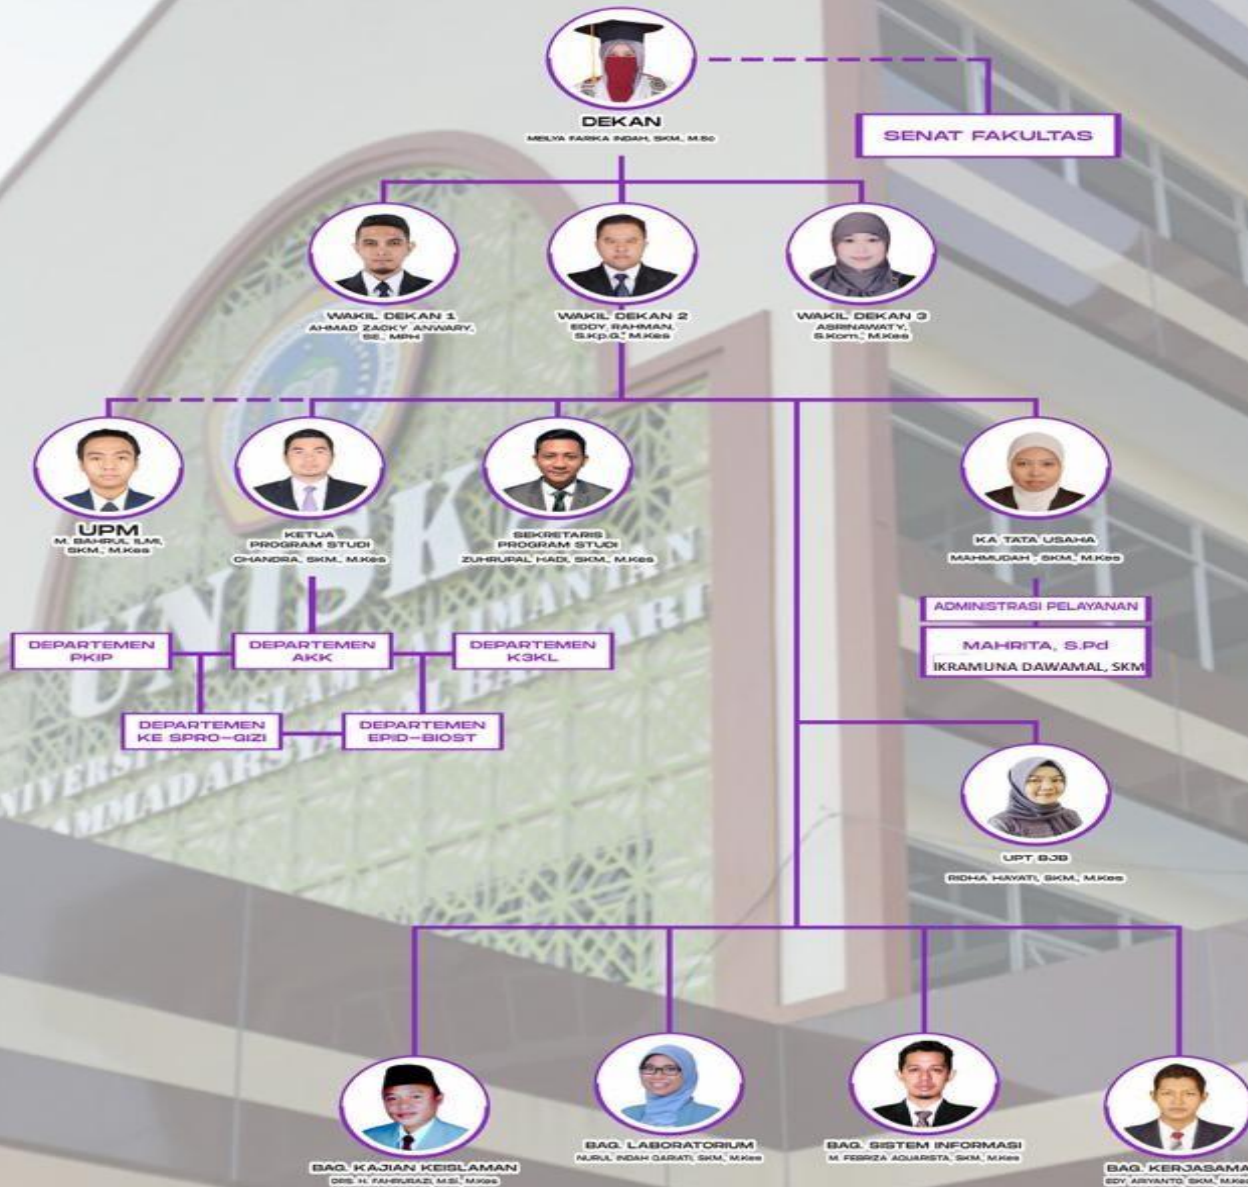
DEKAN
MELYA FARIKA INDAH, SKM., M.Sc

SENAT FAKULTAS

WAKIL DEKAN 1
AHMAD ZACKY ANWARY, SE., MPH

WAKIL DEKAN 2
EDDY RAHMAN, S.Kp.G., M.Kes

WAKIL DEKAN 3
ASRINAWATY, S.Kom., M.Kes

UPM
M. BAHRUL ILMI, SKM., M.Kes

KETUA PROGRAM STUDI
CHANDRA, SKM., M.Kes

SEKRETARIS PROGRAM STUDI
ZUHRUPAL HADI, SKM., M.Kes

KA TATA USAHA
MAHMUDAH, SKM., M.Kes

ADMINISTRASI PELAYANAN
MAHRITA, S.Pd
IKRAMUNA DAWAMAL, SKM

DEPARTEMEN PKIP
DEPARTEMEN AKK
DEPARTEMEN K3KL
DEPARTEMEN KESPRO-GIZI
DEPARTEMEN EPID-BIOST

UPT BJB
RIDHA HAYATI, SKM., M.Kes

BAG. KAJIAN KEISLAMAN
DRS. H. FAHRURAZI, M.Si., M.Kes

BAG. LABORATORIUM
NURUL INDAH QARIATI, SKM., M.Kes

BAG. SISTEM INFORMASI
M. FEBRIZA AQUARISTA, SKM., M.Kes

BAG. KERJASAMA
EDY ARIYANTO, SKM., M.Kes

UNISKA
UNIVERSITAS ISLAM KALIMANTAN
MUHAMMAD ARSYAD AL BANJARI